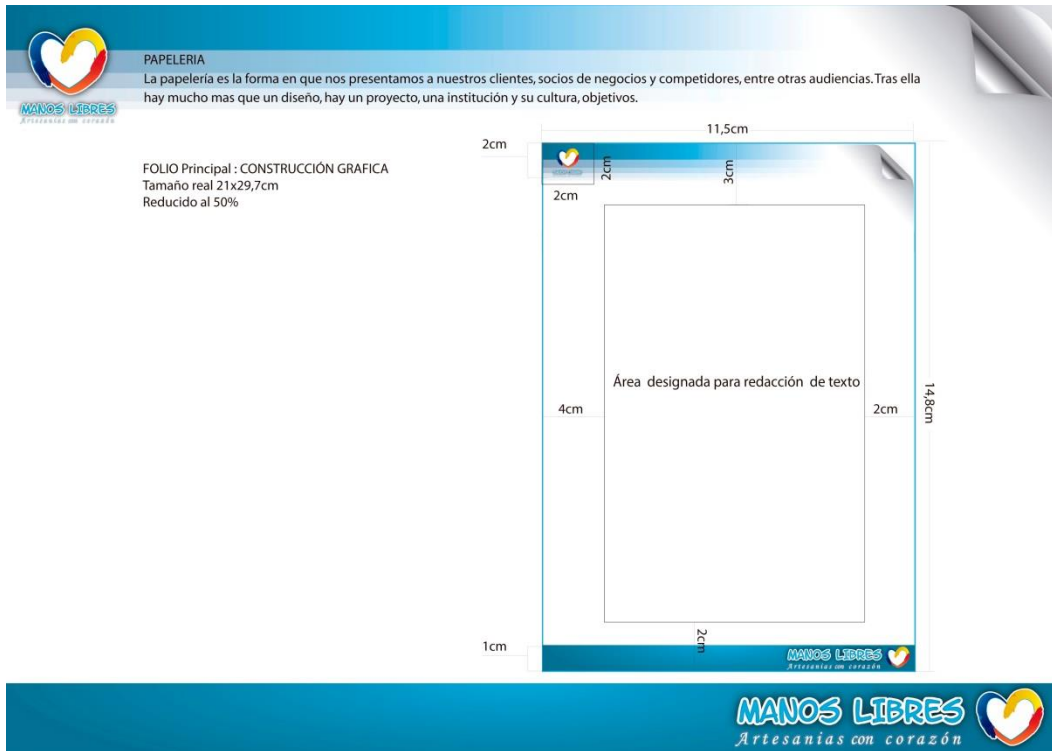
MANOS LIBRES
Artesanias con corazón

PAPELERIA
La papelería es la forma en que nos presentamos a nuestros clientes, socios de negocios y competidores, entre otras audiencias. Tras ella hay mucho mas que un diseño, hay un proyecto, una institución y su cultura, objetivos.

FOLIO Principal : CONSTRUCCIÓN GRAFICA
Tamaño real 21x29,7cm
Reducido al 50%

11,5cm
2cm
2cm
3cm
2cm
Área designada para redacción de texto
4cm
2cm
14,8cm
2cm
1cm

MANOS LIBRES
Artesanias con corazón

MANOS LIBRES
Artesanias con corazón